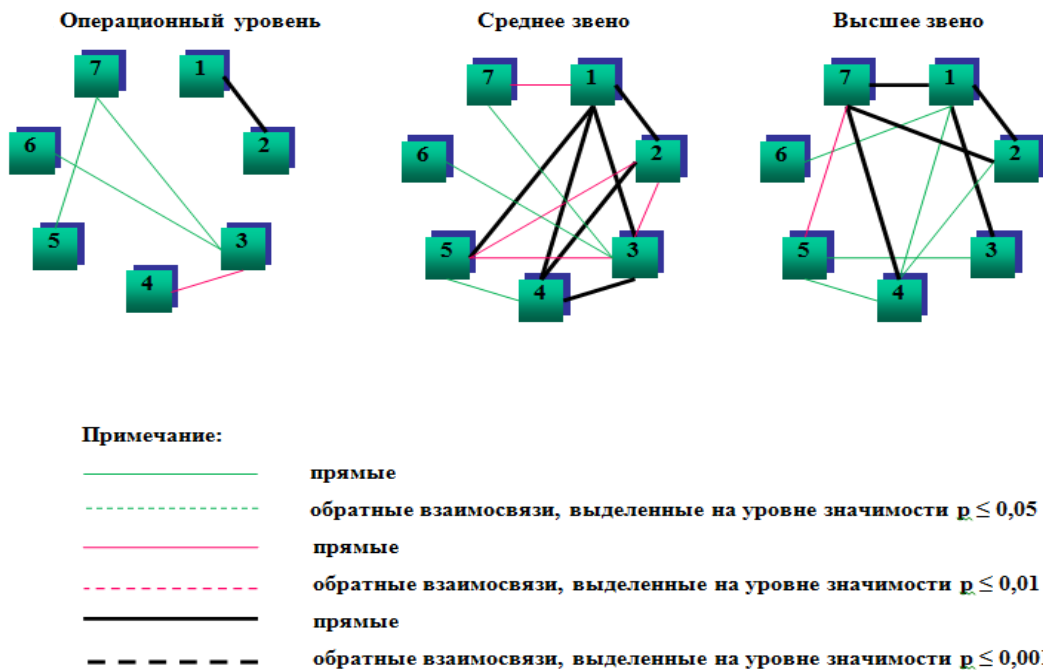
Операционный уровень

7 1 6 2 5 3 4

Среднее звено

7 1 6 2 5 3 4

Высшее звено

7 1 6 2 5 3 4

Примечание:

прямые

обратные взаимосвязи, выделенные на уровне значимости $p \leq 0,05$

прямые

обратные взаимосвязи, выделенные на уровне значимости $p \leq 0,01$

прямые

обратные взаимосвязи, выделенные на уровне значимости $p \leq 0,00$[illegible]